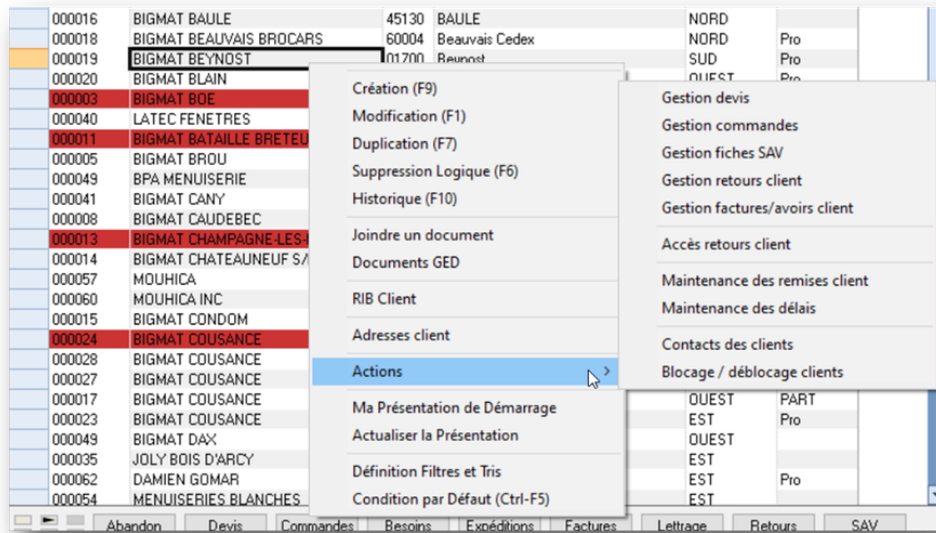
| 000016 | BIGMAT BAULE | 45130 | BAULE | NORD | |
|---|---|---|---|---|---|
| 000018 | BIGMAT BEAUVAIS BROCARS | 60004 | Beauvais Cedex | NORD | Pro |
| 000019 | BIGMAT BEYNOST | 01700 | Beynost | SUD | Pro |
| 000020 | BIGMAT BLAIN | | | OUEST | Pro |
| 000003 | BIGMAT BOE | | | | |
| 000040 | LATEC FENETRES | | | | |
| 000011 | BIGMAT BATAILLE BRETEU | | | | |
| 000005 | BIGMAT BROU | | | | |
| 000049 | BPA MENUISERIE | | | | |
| 000041 | BIGMAT CANY | | | | |
| 000008 | BIGMAT CAUDEBEC | | | | |
| 000013 | BIGMAT CHAMPAGNE-LES-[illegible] | | | | |
| 000014 | BIGMAT CHATEAUNEUF S/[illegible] | | | | |
| 000057 | MOUHICA | | | | |
| 000060 | MOUHICA INC | | | | |
| 000015 | BIGMAT CONDOM | | | | |
| 000024 | BIGMAT COUSANCE | | | | |
| 000028 | BIGMAT COUSANCE | | | | |
| 000027 | BIGMAT COUSANCE | | | | |
| 000017 | BIGMAT COUSANCE | | | OUEST | PART |
| 000023 | BIGMAT COUSANCE | | | EST | Pro |
| 000049 | BIGMAT DAX | | | OUEST | |
| 000035 | JOLY BOIS D'ARCY | | | EST | |
| 000062 | DAMIEN GOMAR | | | EST | Pro |
| 000054 | MENUISERIES BLANCHES | | | EST | |

Création (F9)
Modification (F1)
Duplication (F7)
Suppression Logique (F6)
Historique (F10)
Joindre un document
Documents GED
RIB Client
Adresses client
Actions
Ma Présentation de Démarrage
Actualiser la Présentation
Définition Filtres et Tris
Condition par Défaut (Ctrl-F5)

Gestion devis
Gestion commandes
Gestion fiches SAV
Gestion retours client
Gestion factures/avoirs client
Accès retours client
Maintenance des remises client
Maintenance des délais
Contacts des clients
Blocage / déblocage clients

Abandon Devis Commandes Besoins Expéditions Factures Lettrage Retours SAV